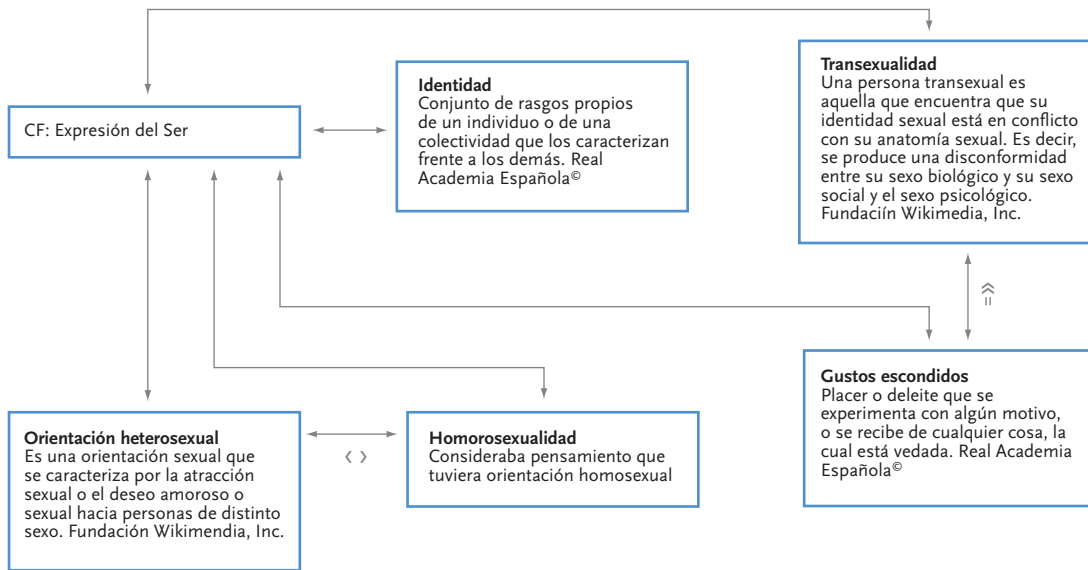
CF: Expresión del Ser

**Identidad**
Conjunto de rasgos propios de un individuo o de una colectividad que los caracterizan frente a los demás. Real Academia Española©

**Transexualidad**
Una persona transexual es aquella que encuentra que su identidad sexual está en conflicto con su anatomía sexual. Es decir, se produce una disconformidad entre su sexo biológico y su sexo social y el sexo psicológico. Fundaciín Wikimedia, Inc.

≈

**Gustos escondidos**
Placer o deleite que se experimenta con algún motivo, o se recibe de cualquier cosa, la cual está vedada. Real Academia Española©

**Orientación heterosexual**
Es una orientación sexual que se caracteriza por la atracción sexual o el deseo amoroso o sexual hacia personas de distinto sexo. Fundación Wikimendia, Inc.

‹ ›

**Homorosexualidad**
Consideraba pensamiento que tuviera orientación homosexual